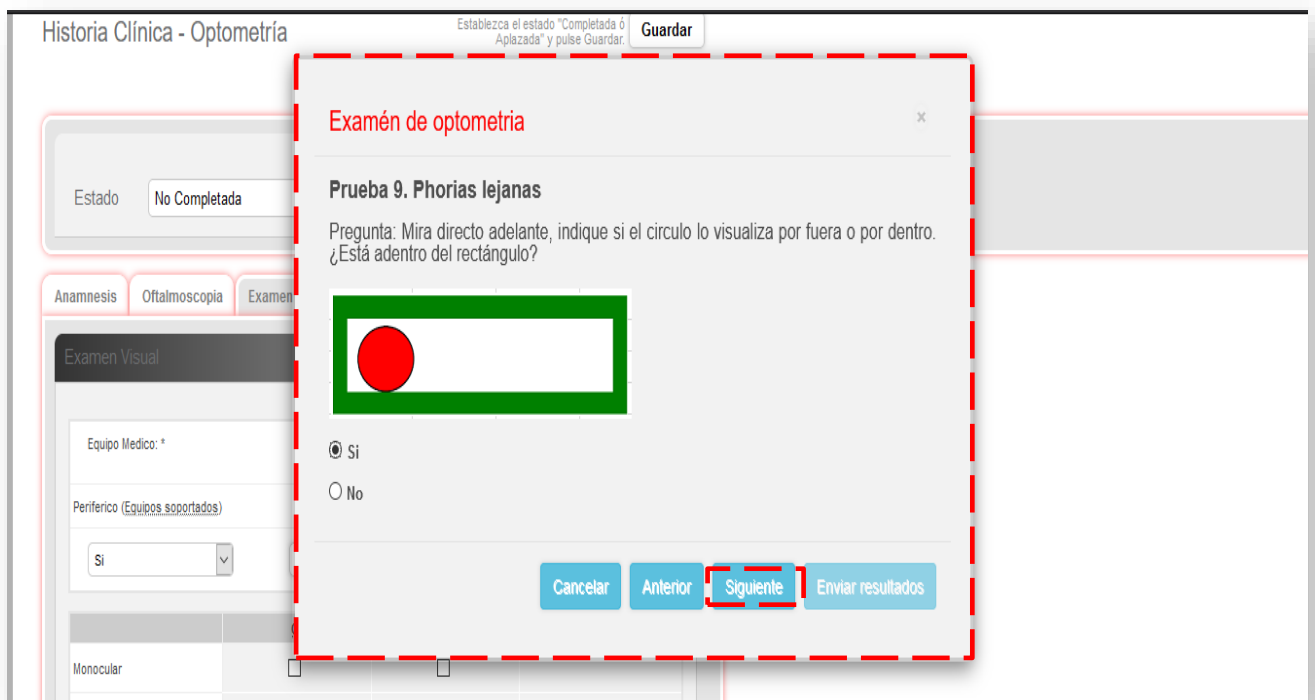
Historia Clínica - Optometría

Establezca el estado "Completada ó Aplazada" y pulse Guardar.

Guardar

Estado

No Completada

Anamnesis

Oftalmoscopia

Examen

Examen Visual

Equipo Medico: *

Periferico (Equipos soportados)

Si

Monocular

Examén de optometria

×

Prueba 9. Phorias lejanas

Pregunta: Mira directo adelante, indique si el circulo lo visualiza por fuera o por dentro. ¿Está adentro del rectángulo?

Si

No

Cancelar

Anterior

Siguiente

Enviar resultados